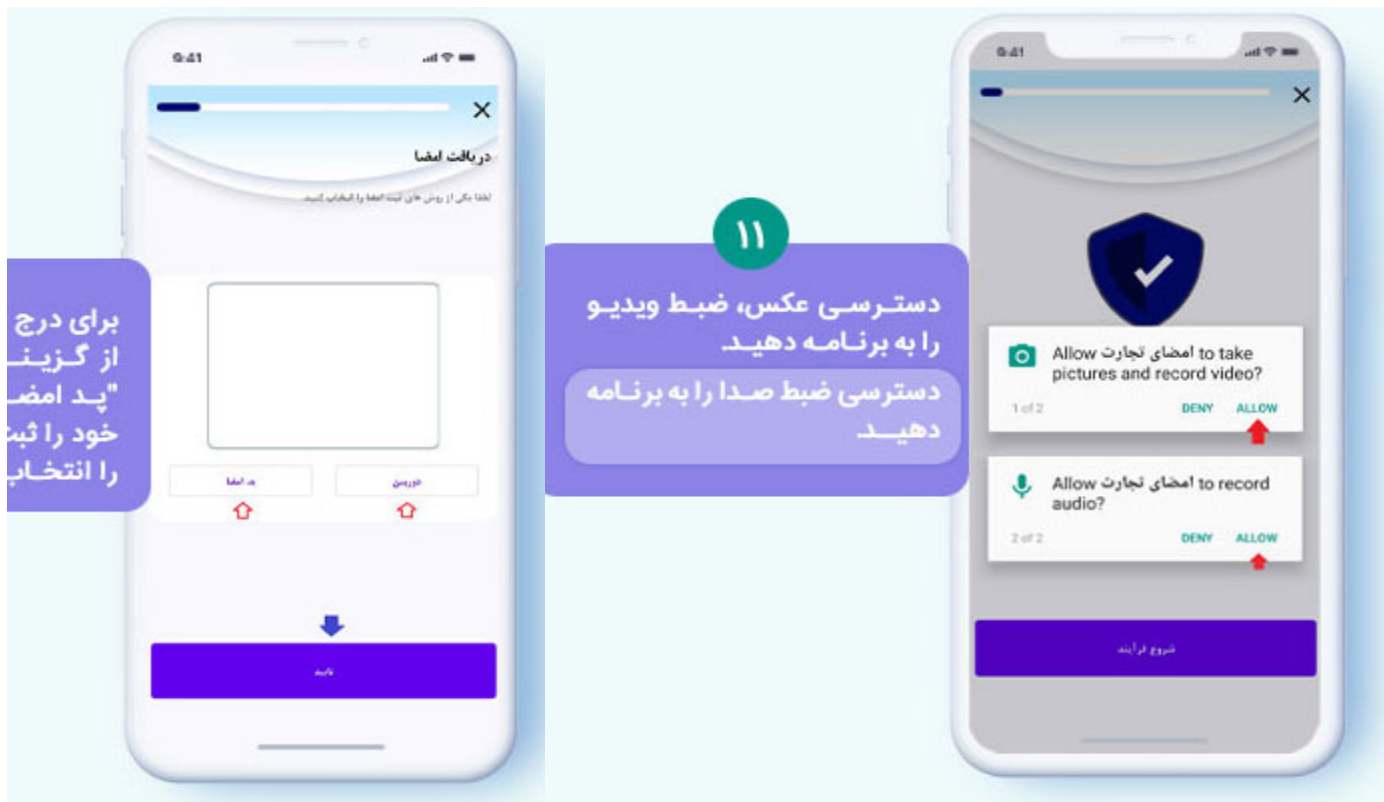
9:41

دریافت امضا

لطفا یکی از روش های ثبت امضا را انتخاب کنید.

پد امضا

دوربین

تایید

برای درج
از گزینـ
"پـد امضـ
خود را ثبـ
را انتخـاب

۱۱

دسترسی عکس، ضبط ویدیو را به برنامه دهید.

دسترسی ضبط صدا را به برنامه دهید.

9:41

Allow امضای تجارت to take pictures and record video?

1 of 2

DENY

ALLOW

Allow امضای تجارت to record audio?

2 of 2

DENY

ALLOW

شروع فرآیند